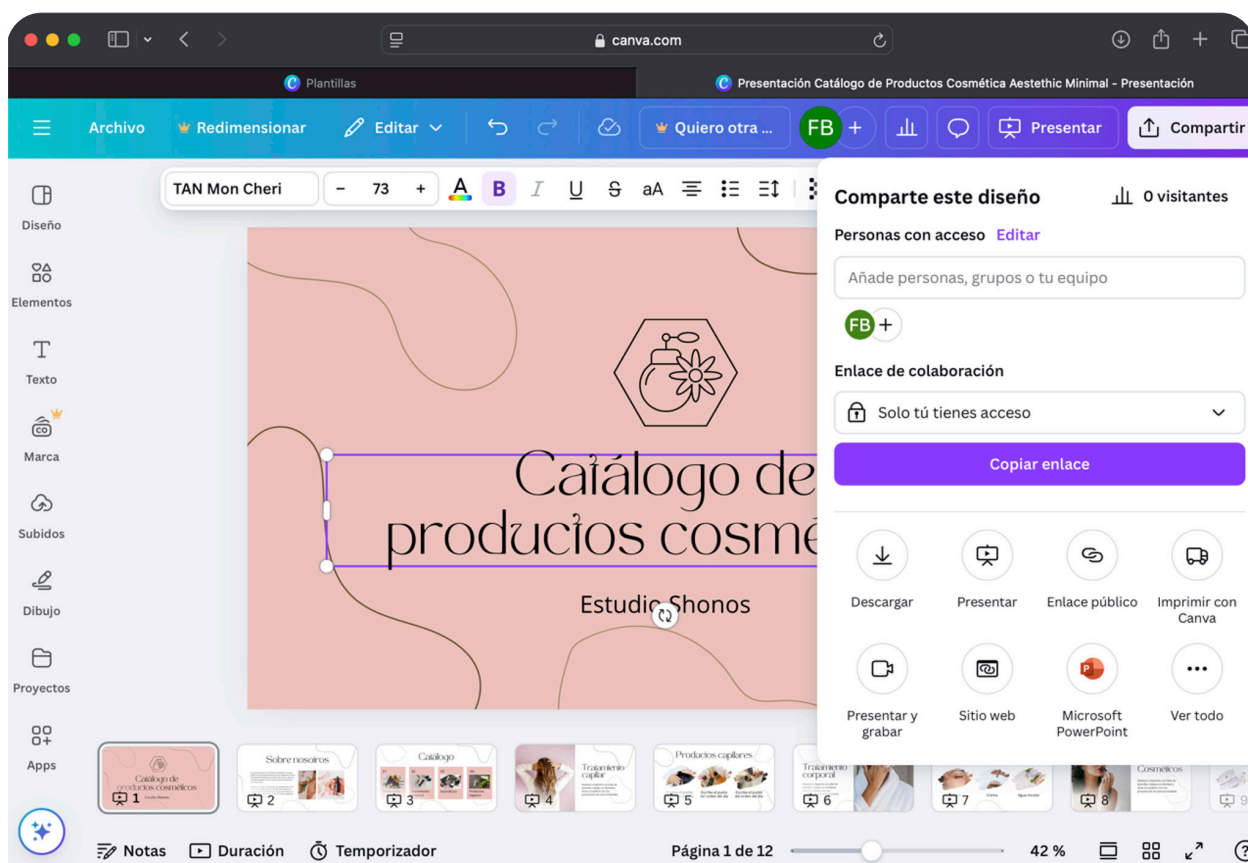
canva.com

Plantillas

Presentación Catálogo de Productos Cosmética Aesthetic Minimal - Presentación

Archivo Redimensionar Editar Quiero otra ... FB + Presentar Compartir

TAN Mon Cheri - 73 + A B I U S aA

Diseño

Elementos

Texto

Marca

Subidos

Dibujo

Proyectos

Apps

Catálogo de productos cosmé

Estudio Shonos

Comparte este diseño 0 visitantes

Personas con acceso Editar

Añade personas, grupos o tu equipo

FB +

Enlace de colaboración

Solo tú tienes acceso

Copiar enlace

Descargar

Presentar

Enlace público

Imprimir con Canva

Presentar y grabar

Sitio web

Microsoft PowerPoint

Ver todo

Catálogo de productos cosméticos
1

Sobre nosotros
2

Catálogo
3

Tratamiento capilar
4

Productos capilares
5

Tratamiento corporal
6

7

8

Cosméticos
9

Notas Duración Temporizador Página 1 de 12 42 %